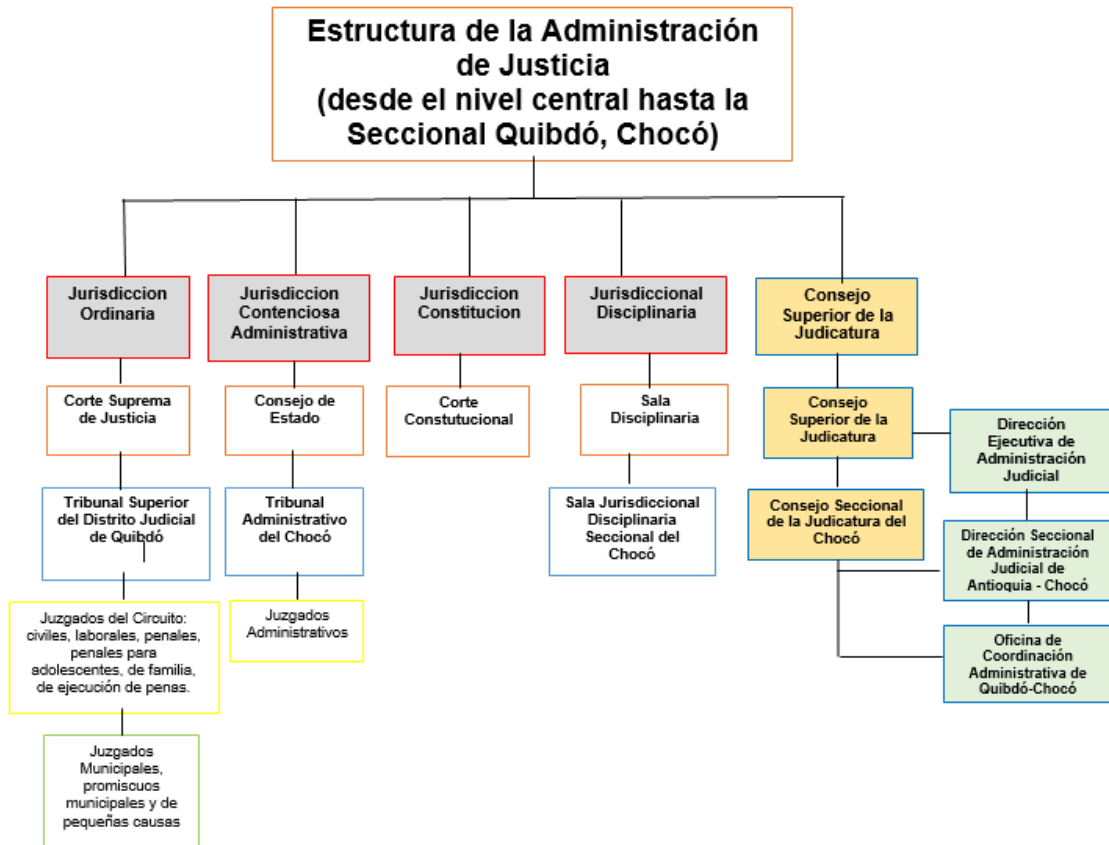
Estructura de la Administración de Justicia (desde el nivel central hasta la Seccional Quibdó, Chocó)

Jurisdiccion Ordinaria

Corte Suprema de Justicia

Tribunal Superior del Distrito Judicial de Quibdó

Juzgados del Circuito: civiles, laborales, penales, penales para adolescentes, de familia, de ejecución de penas.

Juzgados Municipales, promiscuos municipales y de pequeñas causas

Jurisdiccion Contenciosa Administrativa

Consejo de Estado

Tribunal Administrativo del Chocó

Juzgados Administrativos

Jurisdiccion Constitucion

Corte Constutucional

Jurisdiccional Disciplinaria

Sala Disciplinaria

Sala Jurisdiccional Disciplinaria Seccional del Chocó

Consejo Superior de la Judicatura

Consejo Superior de la Judicatura

Dirección Ejecutiva de Administración Judicial

Consejo Seccional de la Judicatura del Chocó

Dirección Seccional de Administración Judicial de Antioquia - Chocó

Oficina de Coordinación Administrativa de Quibdó-Chocó